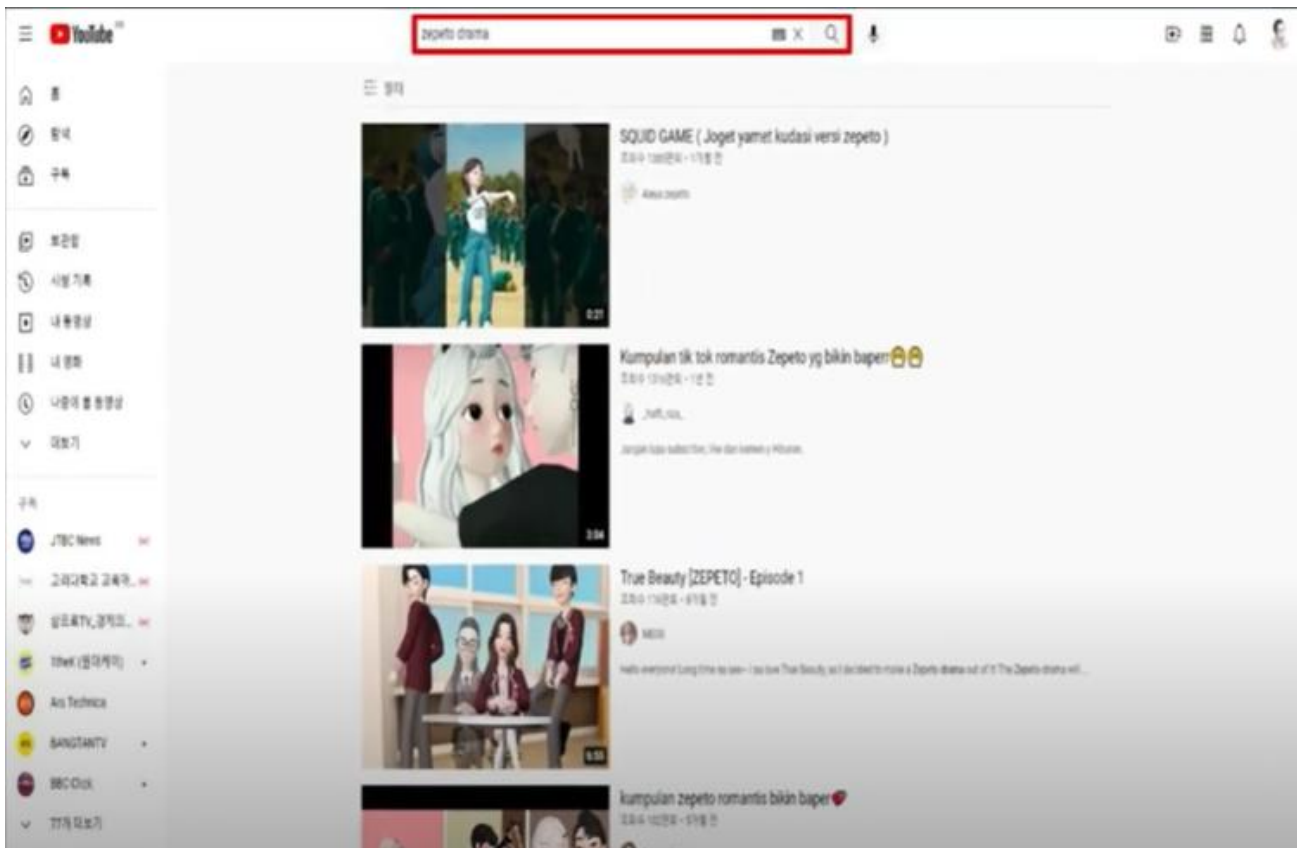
YouTube KR

zepeto drama

홈
탐색
구독

보관함
시청 기록
내 동영상
내 영화
나중에 볼 동영상
더보기

구독
JTBC News
고려대학교 고독학...
삼프로TV_경제의...
1theK (원더케이)
Ars Technica
BANGTANTV
BBC Click
7개 더보기

필터

SQUID GAME ( Joget yamet kudasi versi zepeto )
조회수 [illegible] · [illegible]
Alexa zepeto
0:21

Kumpulan tik tok romantis Zepeto yg bikin baper😁😁
조회수 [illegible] · 1년 전
_hafi_rsa_
Jangan lupa subscribe, like dan komen y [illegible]
3:04

True Beauty [ZEPETO] - Episode 1
조회수 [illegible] · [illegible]
MEW
Hello everyone! Long time no see~ I so love True Beauty, so I decided to make a Zepeto drama out of it! The Zepeto drama will ...
6:55

kumpulan zepeto romantis bikin baper❤️
조회수 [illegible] · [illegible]